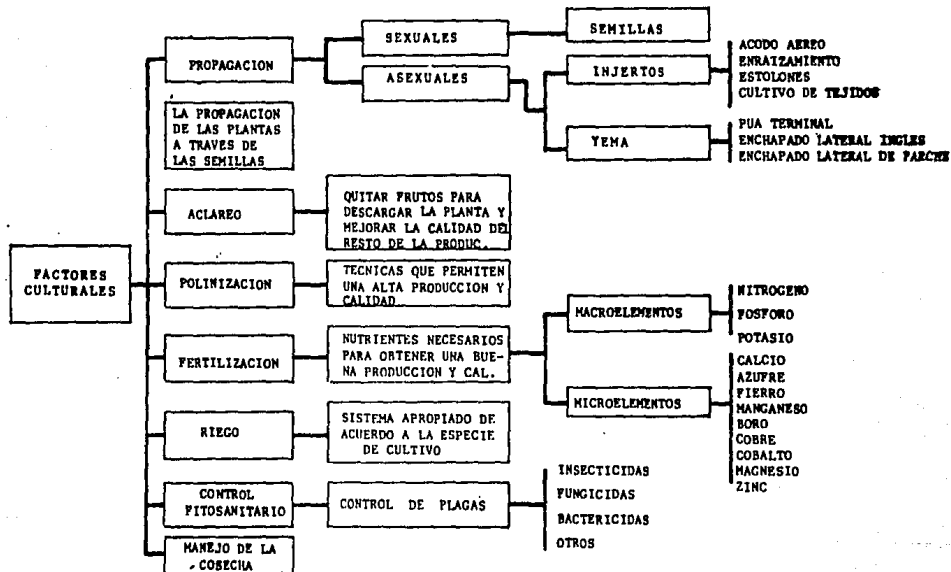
FACTORES CULTURALES

PROPAGACION

SEXUALES

SEMILLAS

ASEXUALES

INJERTOS

ACODO AEREO
ENRAIZAMIENTO
ESTOLONES
CULTIVO DE TEJIDOS

YEMA

PUA TERMINAL
ENCHAPADO LATERAL INGLES
ENCHAPADO LATERAL DE PARCHE

LA PROPAGACION DE LAS PLANTAS A TRAVES DE LAS SEMILLAS

ACLAREO

QUITAR FRUTOS PARA DESCARGAR LA PLANTA Y MEJORAR LA CALIDAD DEL RESTO DE LA PRODUC.

POLINIZACION

TECNICAS QUE PERMITEN UNA ALTA PRODUCCION Y CALIDAD.

FERTILIZACION

NUTRIENTES NECESARIOS PARA OBTENER UNA BUENA PRODUCCION Y CAL.

MACROELEMENTOS

NITROGENO
FOSFORO
POTASIO

MICROELEMENTOS

CALCIO
AZUFRE
FIERRO
MANGANESO
BORO
COBRE
COBALTO
MAGNESIO
ZINC

RIEGO

SISTEMA APROPIADO DE ACUERDO A LA ESPECIE DE CULTIVO

CONTROL FITOSANITARIO

CONTROL DE PLAGAS

INSECTICIDAS
FUNGICIDAS
BACTERICIDAS
OTROS

MANEJO DE LA COSECHA